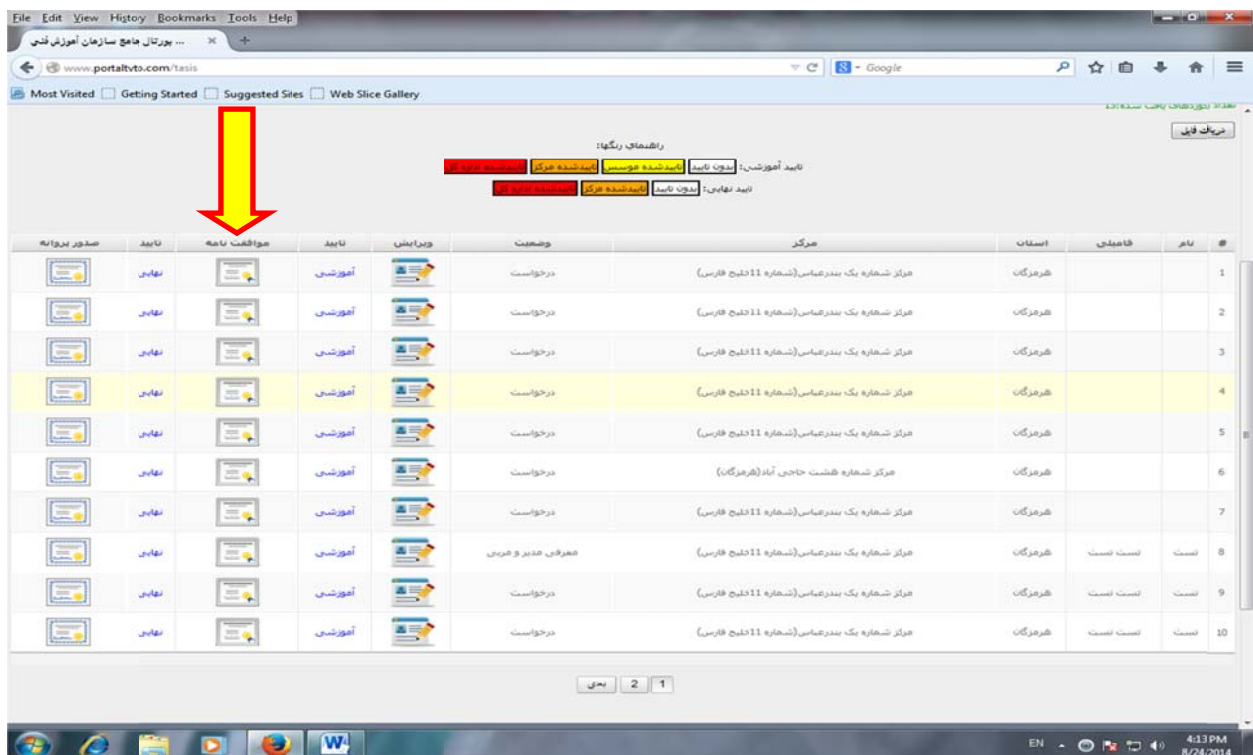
File Edit View History Bookmarks Tools Help

... پورتال جامع سازمان آموزش فنی

www.portaltvto.com/tasis

Google

Most Visited  Getting Started  Suggested Sites  Web Slice Gallery

تعداد رکوردهای یافت شده:15

دریافت فایل

راهنمای رنگها:

تایید آموزشی: بدون تایید | تاییدشده موسس | تاییدشده مرکز | تاییدشده اداره کل

تایید نهایی: بدون تایید | تاییدشده مرکز | تاییدشده اداره کل

| # | نام | فامیلی | استان | مرکز | وضعیت | ویرایش | تایید | موافقت نامه | تایید | صدور پروانه |
|---|---|---|---|---|---|---|---|---|---|---|
| 1 | | | هرمزگان | مرکز شماره یک بندرعباس(شماره 11خلیج فارس) | درخواست | | آموزشی | | نهایی | |
| 2 | | | هرمزگان | مرکز شماره یک بندرعباس(شماره 11خلیج فارس) | درخواست | | آموزشی | | نهایی | |
| 3 | | | هرمزگان | مرکز شماره یک بندرعباس(شماره 11خلیج فارس) | درخواست | | آموزشی | | نهایی | |
| 4 | | | هرمزگان | مرکز شماره یک بندرعباس(شماره 11خلیج فارس) | درخواست | | آموزشی | | نهایی | |
| 5 | | | هرمزگان | مرکز شماره یک بندرعباس(شماره 11خلیج فارس) | درخواست | | آموزشی | | نهایی | |
| 6 | | | هرمزگان | مرکز شماره هشت حاجی آباد(هرمزگان) | درخواست | | آموزشی | | نهایی | |
| 7 | | | هرمزگان | مرکز شماره یک بندرعباس(شماره 11خلیج فارس) | درخواست | | آموزشی | | نهایی | |
| 8 | تست | تست تست | هرمزگان | مرکز شماره یک بندرعباس(شماره 11خلیج فارس) | معرفی مدیر و مربی | | آموزشی | | نهایی | |
| 9 | تست | تست تست | هرمزگان | مرکز شماره یک بندرعباس(شماره 11خلیج فارس) | درخواست | | آموزشی | | نهایی | |
| 10 | تست | تست تست | هرمزگان | مرکز شماره یک بندرعباس(شماره 11خلیج فارس) | درخواست | | آموزشی | | نهایی | |

1 2 بعدی

EN 4:13 PM 8/24/2014